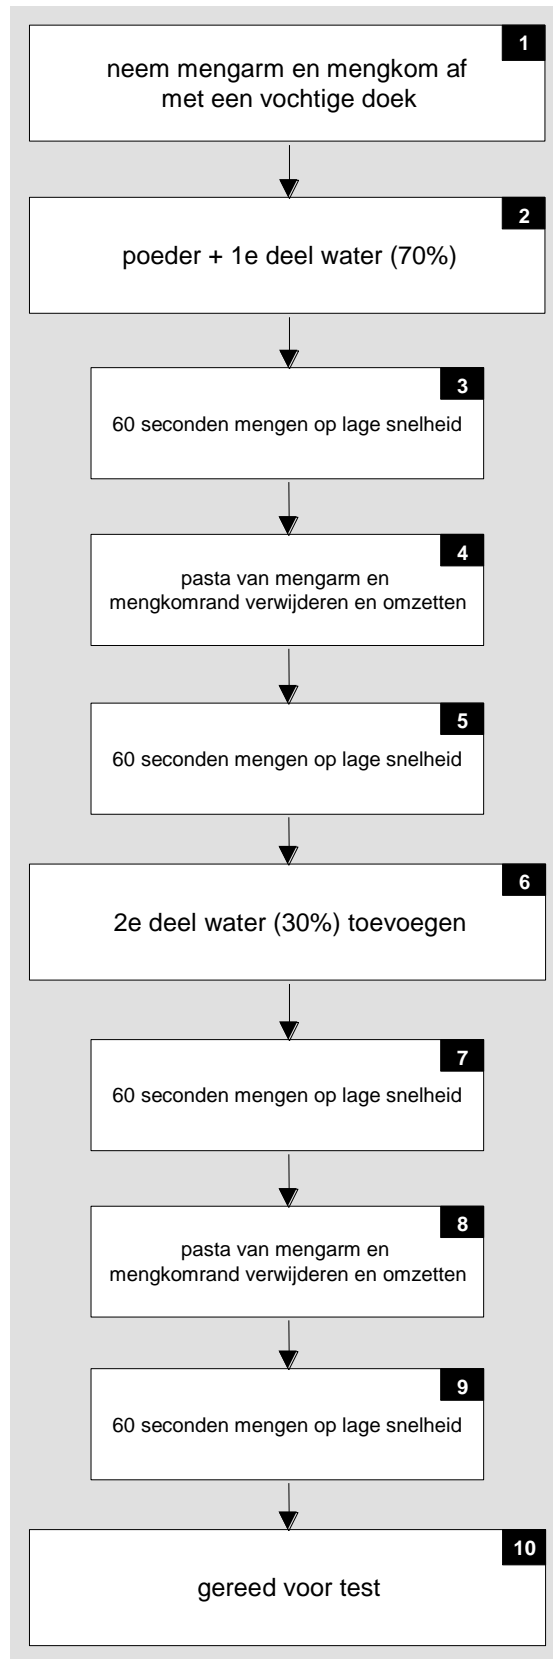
1
neem mengarm en mengkom af met een vochtige doek

2
poeder + 1e deel water (70%)

3
60 seconden mengen op lage snelheid

4
pasta van mengarm en mengkomrand verwijderen en omzetten

5
60 seconden mengen op lage snelheid

6
2e deel water (30%) toevoegen

7
60 seconden mengen op lage snelheid

8
pasta van mengarm en mengkomrand verwijderen en omzetten

9
60 seconden mengen op lage snelheid

10
gereed voor test